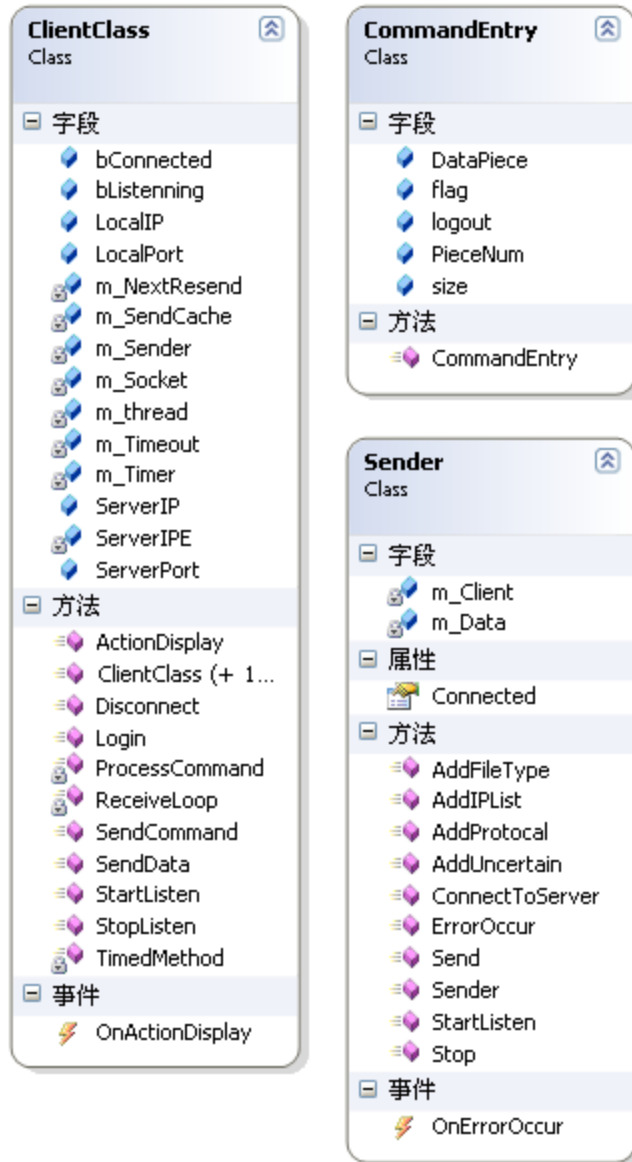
ClientClass
Class

字段
bConnected
bListenning
LocalIP
LocalPort
m_NextResend
m_SendCache
m_Sender
m_Socket
m_thread
m_Timeout
m_Timer
ServerIP
ServerIPE
ServerPort

方法
ActionDisplay
ClientClass (+ 1...
Disconnect
Login
ProcessCommand
ReceiveLoop
SendCommand
SendData
StartListen
StopListen
TimedMethod

事件
OnActionDisplay

CommandEntry
Class

字段
DataPiece
flag
logout
PieceNum
size

方法
CommandEntry

Sender
Class

字段
m_Client
m_Data

属性
Connected

方法
AddFileType
AddIPList
AddProtocal
AddUncertain
ConnectToServer
ErrorOccur
Send
Sender
StartListen
Stop

事件
OnErrorOccur